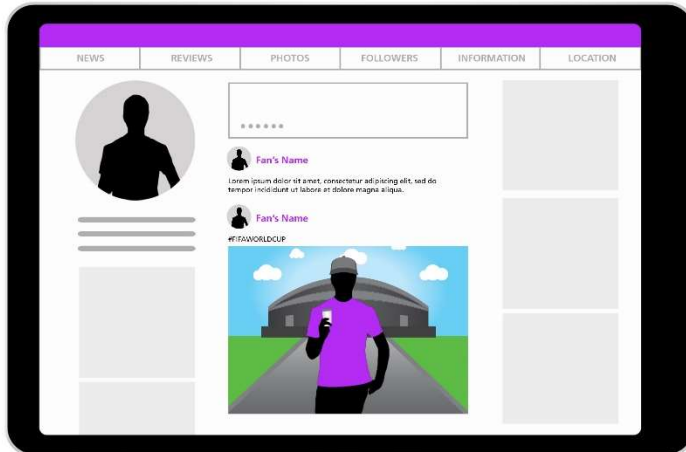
NEWS | REVIEWS | PHOTOS | FOLLOWERS | INFORMATION | LOCATION

••••••

Fan's Name

Lorem ipsum dolor sit amet, consectetur adipiscing elit, sed do tempor incididunt ut labore et dolore magna aliqua.

Fan's Name

#FIFAWORLDCUP